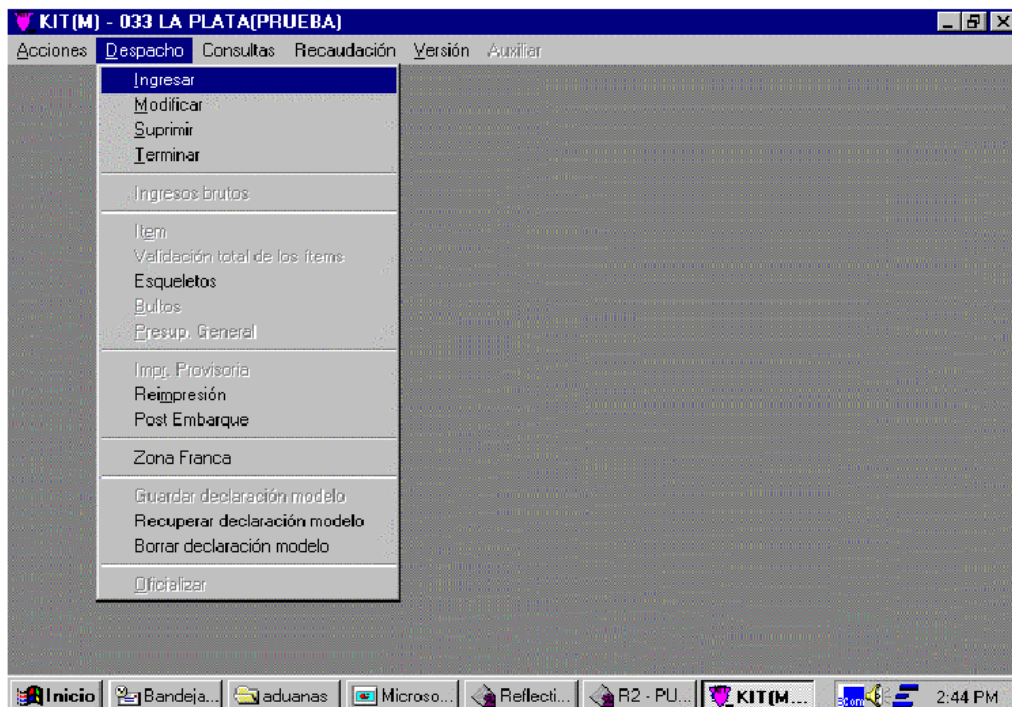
KIT(M) - 033 LA PLATA(PRUEBA)

Acciones Despacho Consultas Recaudación Versión Auxiliar

Ingresar
Modificar
Suprimir
Terminar

Ingresos brutos

Item
Validación total de los items
Esqueletos
Bultos
Presup. General

Impr. Provisoria
Reimpresión
Post Embarque

Zona Franca

Guardar declaración modelo
Recuperar declaración modelo
Borrar declaración modelo

Oficializar

Inicio Bandeja... aduanas Microso... Reflecti... R2 - PU... KIT(M... 2:44 PM